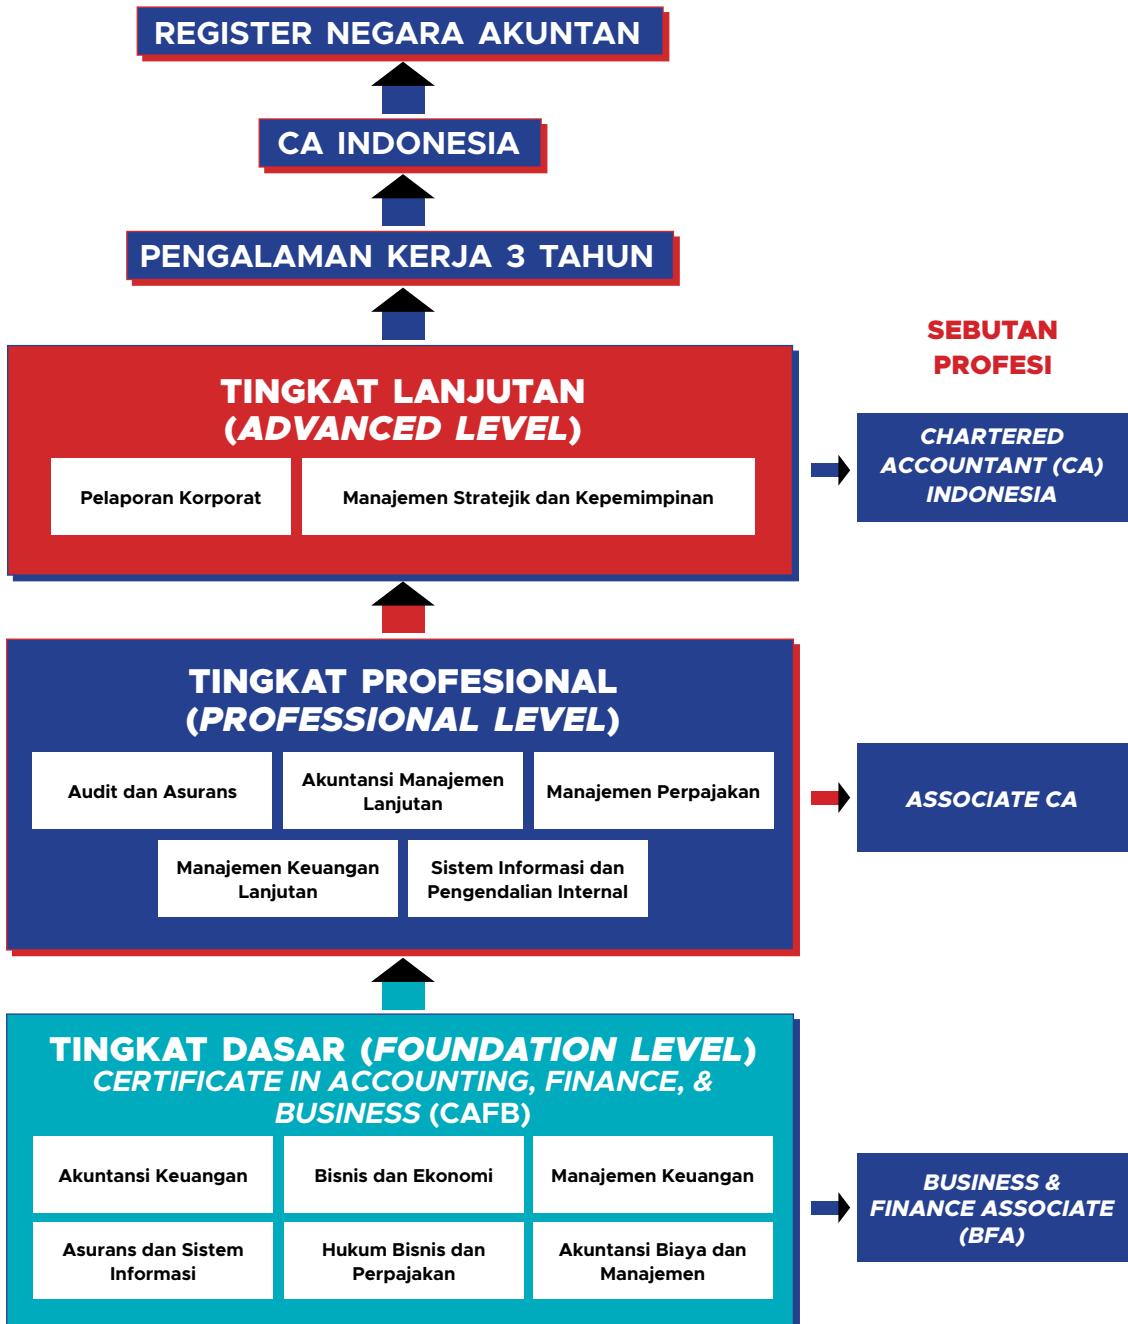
REGISTER NEGARA AKUNTAN

CA INDONESIA

PENGALAMAN KERJA 3 TAHUN

SEBUTAN PROFESI

TINGKAT LANJUTAN
(*ADVANCED LEVEL*)

Pelaporan Korporat

Manajemen Stratejik dan Kepemimpinan

*CHARTERED ACCOUNTANT (CA) INDONESIA*

TINGKAT PROFESIONAL
(*PROFESSIONAL LEVEL*)

Audit dan Asurans

Akuntansi Manajemen Lanjutan

Manajemen Perpajakan

Manajemen Keuangan Lanjutan

Sistem Informasi dan Pengendalian Internal

*ASSOCIATE CA*

TINGKAT DASAR (*FOUNDATION LEVEL*)
*CERTIFICATE IN ACCOUNTING, FINANCE, & BUSINESS* (CAFB)

Akuntansi Keuangan

Bisnis dan Ekonomi

Manajemen Keuangan

Asurans dan Sistem Informasi

Hukum Bisnis dan Perpajakan

Akuntansi Biaya dan Manajemen

*BUSINESS & FINANCE ASSOCIATE (BFA)*